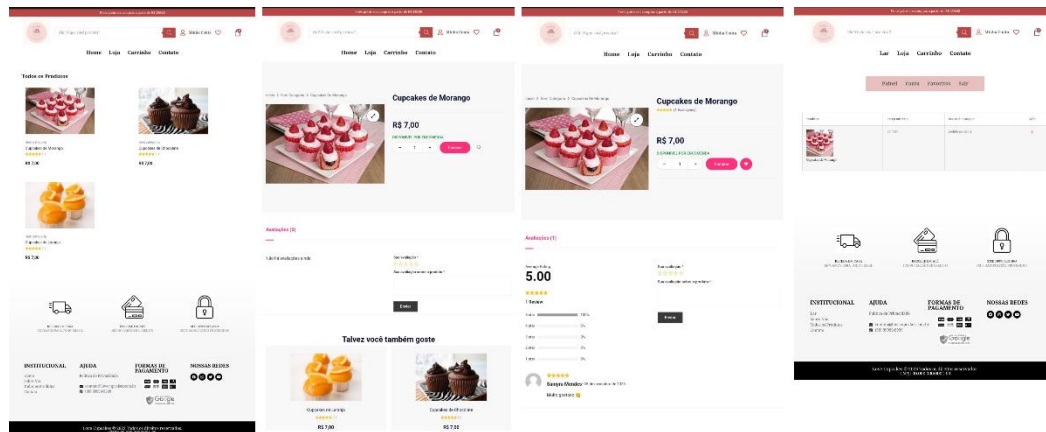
O que você procura?
Minha Conta

Home Loja Carrinho Contato

Todos os Produtos

Cupcake de Morango
R$ 7,00

Cupcake de Chocolate
R$ 7,00

Cupcake de Laranja
R$ 7,00

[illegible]

INSTITUCIONAL
AJUDA
FORMAS DE PAGAMENTO
NOSSAS REDES

Google

O que você procura?
Minha Conta

Home Loja Carrinho Contato

Cupcakes de Morango

R$ 7,00

Comprar

Avaliações (0)

Talvez você também goste

R$ 7,00

R$ 7,00

O que você procura?
Minha Conta

Home Loja Carrinho Contato

Cupcakes de Morango

R$ 7,00

Avaliações (1)

5.00

1 Review

Sanyra Mendes

Muito gostoso

O que você procura?
Minha Conta

Lar Loja Carrinho Contato

Cupcake de Morango

INSTITUCIONAL
AJUDA
FORMAS DE PAGAMENTO
NOSSAS REDES

Google